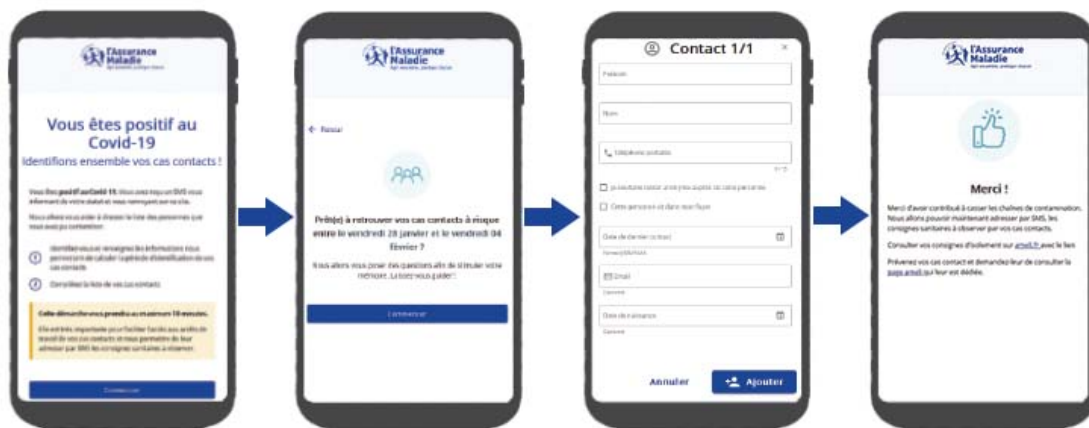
l'Assurance Maladie

Vous êtes positif au Covid-19

Identifions ensemble vos cas contacts !

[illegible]

Commencer

l'Assurance Maladie

← Retour

Prêt(e) à retrouver vos cas contacts à risque entre le vendredi 28 janvier et le vendredi 04 février ?

Nous allons vous poser des questions afin de stimuler votre mémoire. Laissez-vous guider !

Commencer

Contact 1/1

Prénom

Nom

Téléphone portable

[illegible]

Cette personne vit dans mon foyer

Date de dernier contact

Email

Date de naissance

Annuler

Ajouter

l'Assurance Maladie

Merci !

Merci d'avoir contribué à casser les chaînes de contamination. Nous allons pouvoir maintenant adresser par SMS, les consignes sanitaires à observer par vos cas contacts.

Consulter vos consignes d'isolement sur ameli.fr avec le lien

Prévenez vos cas contact et demandez leur de consulter la page ameli qui leur est dédiée.